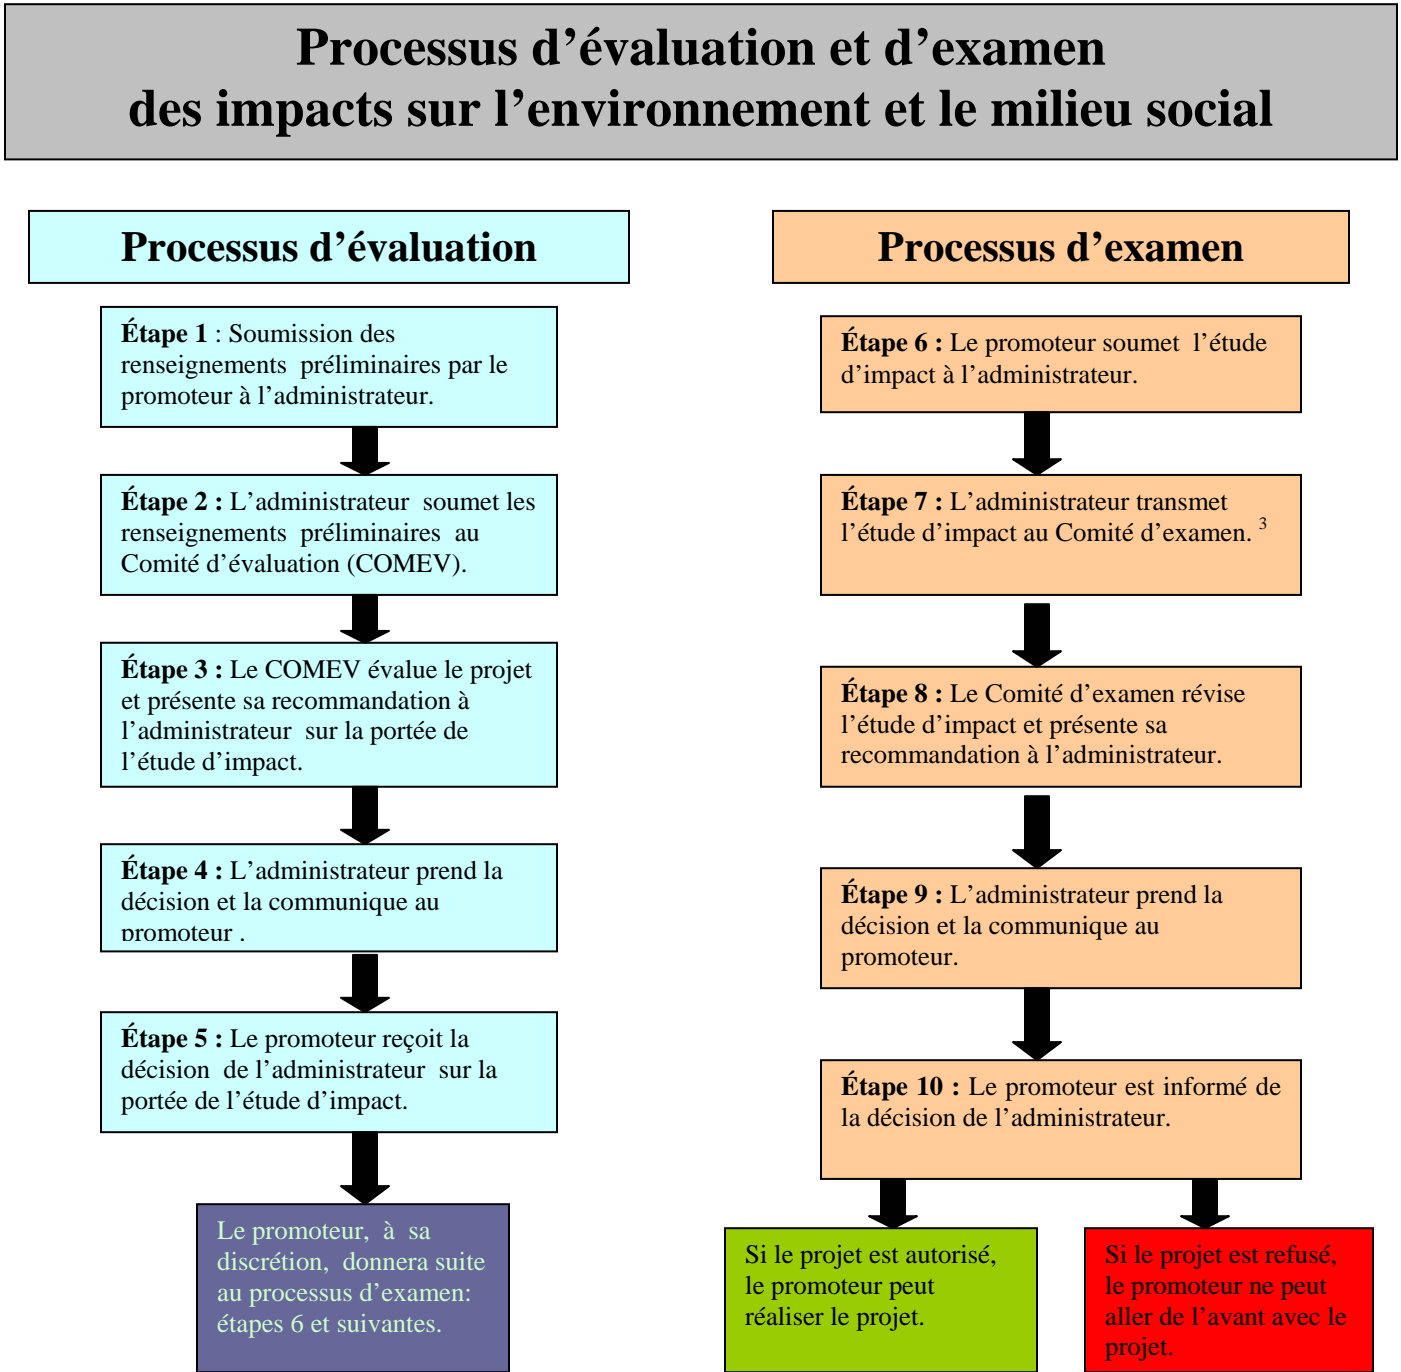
Processus d’évaluation et d’examen des impacts sur l’environnement et le milieu social

Processus d’évaluation

Étape 1 : Soumission des renseignements préliminaires par le promoteur à l’administrateur.

Étape 2 : L’administrateur soumet les renseignements préliminaires au Comité d’évaluation (COMEV).

Étape 3 : Le COMEV évalue le projet et présente sa recommandation à l’administrateur sur la portée de l’étude d’impact.

Étape 4 : L’administrateur prend la décision et la communique au promoteur .

Étape 5 : Le promoteur reçoit la décision de l’administrateur sur la portée de l’étude d’impact.

Le promoteur, à sa discrétion, donnera suite au processus d’examen: étapes 6 et suivantes.

Processus d’examen

Étape 6 : Le promoteur soumet l’étude d’impact à l’administrateur.

Étape 7 : L’administrateur transmet l’étude d’impact au Comité d’examen. $^3$

Étape 8 : Le Comité d’examen révise l’étude d’impact et présente sa recommandation à l’administrateur.

Étape 9 : L’administrateur prend la décision et la communique au promoteur.

Étape 10 : Le promoteur est informé de la décision de l’administrateur.

Si le projet est autorisé, le promoteur peut réaliser le projet.

Si le projet est refusé, le promoteur ne peut aller de l’avant avec le projet.